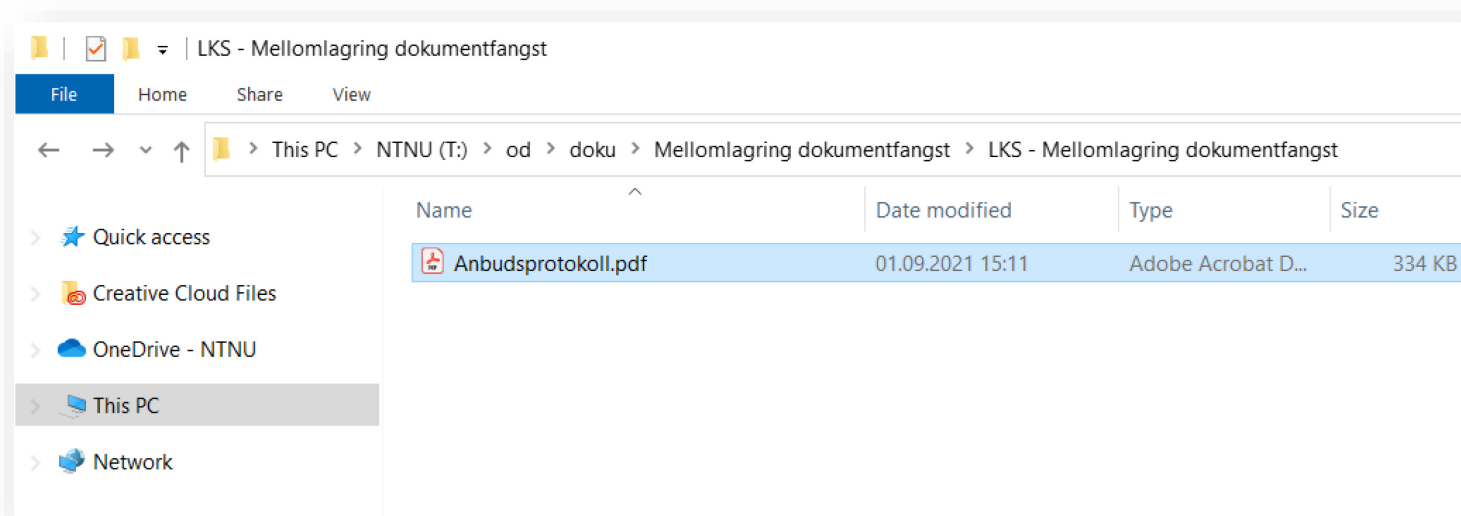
LKS - Mellomlagring dokumentfangst

File Home Share View

This PC > NTNU (T:) > od > doku > Mellomlagring dokumentfangst > LKS - Mellomlagring dokumentfangst

Quick access
Creative Cloud Files
OneDrive - NTNU
This PC
Network

| Name | Date modified | Type | Size |
|---|---|---|---|
| Anbudsprotokoll.pdf | 01.09.2021 15:11 | Adobe Acrobat D... | 334 KB |